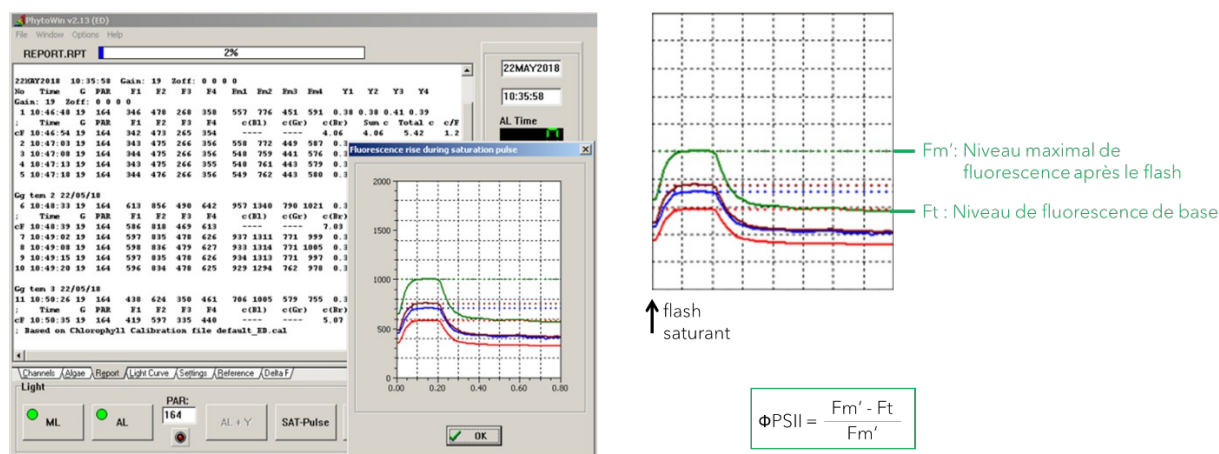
PhytoWin v2.13 (ED)

File Window Options Help

REPORT.RPT 2%

22MAY2018

10:35:58

AL Time

22MAY2018 10:35:58 Gain: 19 Zoff: 0 0 0 0
No Time G PAR F1 F2 F3 F4 Fm1 Fm2 Fm3 Fm4 Y1 Y2 Y3 Y4
Gain: 19 Zoff: 0 0 0 0
1 10:46:48 19 164 346 478 268 358 557 776 451 591 0.38 0.38 0.41 0.39
; Time G PAR F1 F2 F3 F4 c(Bl) c(Gr) c(Br) Sum c Total c c/F
cF 10:46:54 19 164 342 473 265 354 ---- ---- 4.06 4.06 5.42 1.2
2 10:47:03 19 164 343 475 266 356 558 772 449 587 0.3
3 10:47:08 19 164 344 475 266 356 548 759 441 576 0.3
4 10:47:13 19 164 343 475 266 355 548 761 443 579 0.3
5 10:47:18 19 164 344 476 266 356 549 762 443 580 0.3

Gg ten 2 22/05/18
6 10:48:33 19 164 613 856 490 642 957 1340 790 1021 0.3
; Time G PAR F1 F2 F3 F4 c(Bl) c(Gr) c(Br)
cF 10:48:39 19 164 586 818 469 613 ---- ---- 7.03
7 10:49:02 19 164 597 835 478 626 937 1311 771 999 0.3
8 10:49:08 19 164 598 836 479 627 933 1314 771 1005 0.3
9 10:49:15 19 164 597 835 478 626 934 1313 771 997 0.3
10 10:49:20 19 164 596 834 478 625 929 1294 762 978 0.3

Gg ten 3 22/05/18
11 10:50:26 19 164 438 624 350 461 706 1005 579 755 0.3
; Time G PAR F1 F2 F3 F4 c(Bl) c(Gr) c(Br)
cF 10:50:35 19 164 419 597 335 440 ---- ---- 5.07
; Based on Chlorophyll Calibration file default_ED.cal

Fluorescence rise during saturation pulse

2000
1500
1000
500
0
0.00 0.20 0.40 0.60 0.80

OK

Channels Algae Report Light Curve Settings Reference Delta F

Light

ML AL PAR: 164 AL + Y SAT-Pulse

Fm': Niveau maximal de fluorescence après le flash

Ft : Niveau de fluorescence de base

flash saturant

$\Phi PSII = \frac{Fm' - Ft}{Fm'}$